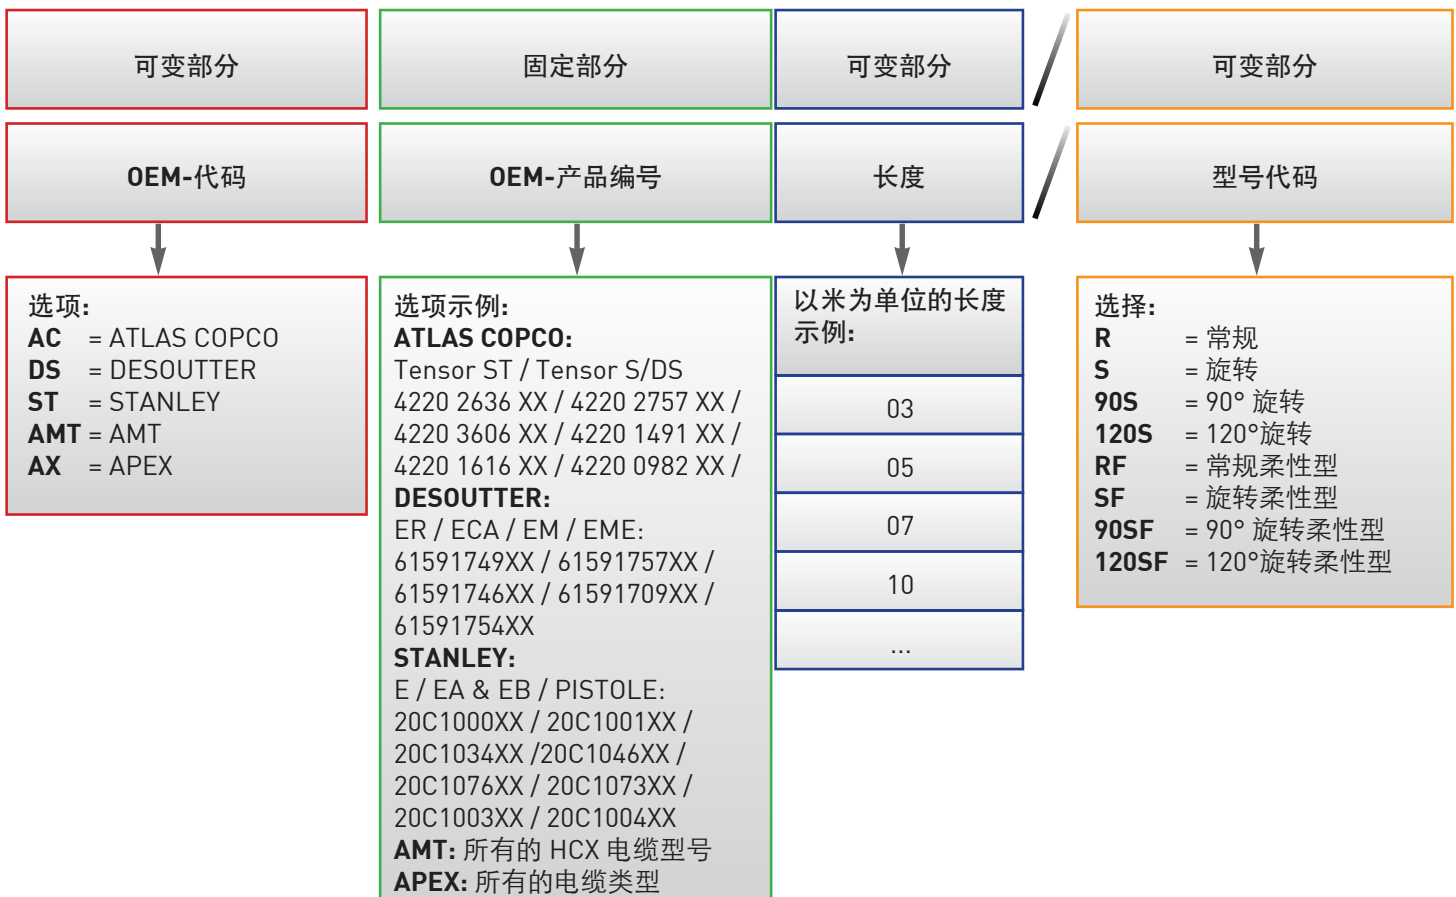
可变部分

OEM-代码

选项:
**AC** = ATLAS COPCO
**DS** = DESOUTTER
**ST** = STANLEY
**AMT** = AMT
**AX** = APEX

固定部分

OEM-产品编号

选项示例:
**ATLAS COPCO:**
Tensor ST / Tensor S/DS
4220 2636 XX / 4220 2757 XX / 4220 3606 XX / 4220 1491 XX / 4220 1616 XX / 4220 0982 XX /
**DESOUTTER:**
ER / ECA / EM / EME:
61591749XX / 61591757XX / 61591746XX / 61591709XX / 61591754XX
**STANLEY:**
E / EA & EB / PISTOLE:
20C1000XX / 20C1001XX / 20C1034XX /20C1046XX / 20C1076XX / 20C1073XX / 20C1003XX / 20C1004XX
**AMT:** 所有的 HCX 电缆型号
**APEX:** 所有的电缆类型

可变部分

长度

以米为单位的长度示例:

03

05

07

10

...

/

/

可变部分

型号代码

选择:
**R** = 常规
**S** = 旋转
**90S** = 90° 旋转
**120S** = 120°旋转
**RF** = 常规柔性型
**SF** = 旋转柔性型
**90SF** = 90° 旋转柔性型
**120SF** = 120°旋转柔性型